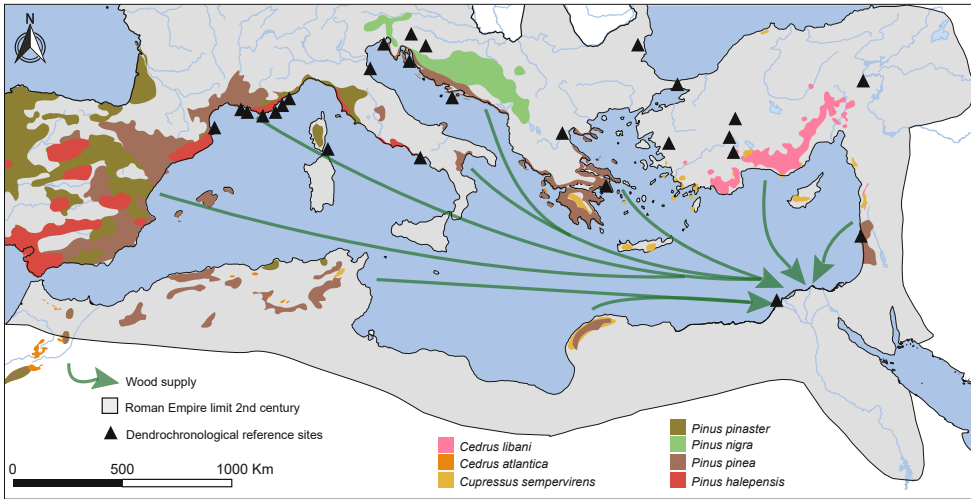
N

Wood supply
Roman Empire limit 2nd century
Dendrochronological reference sites

0 500 1000 Km

Cedrus libani
Cedrus atlantica
Cupressus sempervirens

Pinus pinaster
Pinus nigra
Pinus pinea
Pinus halepensis